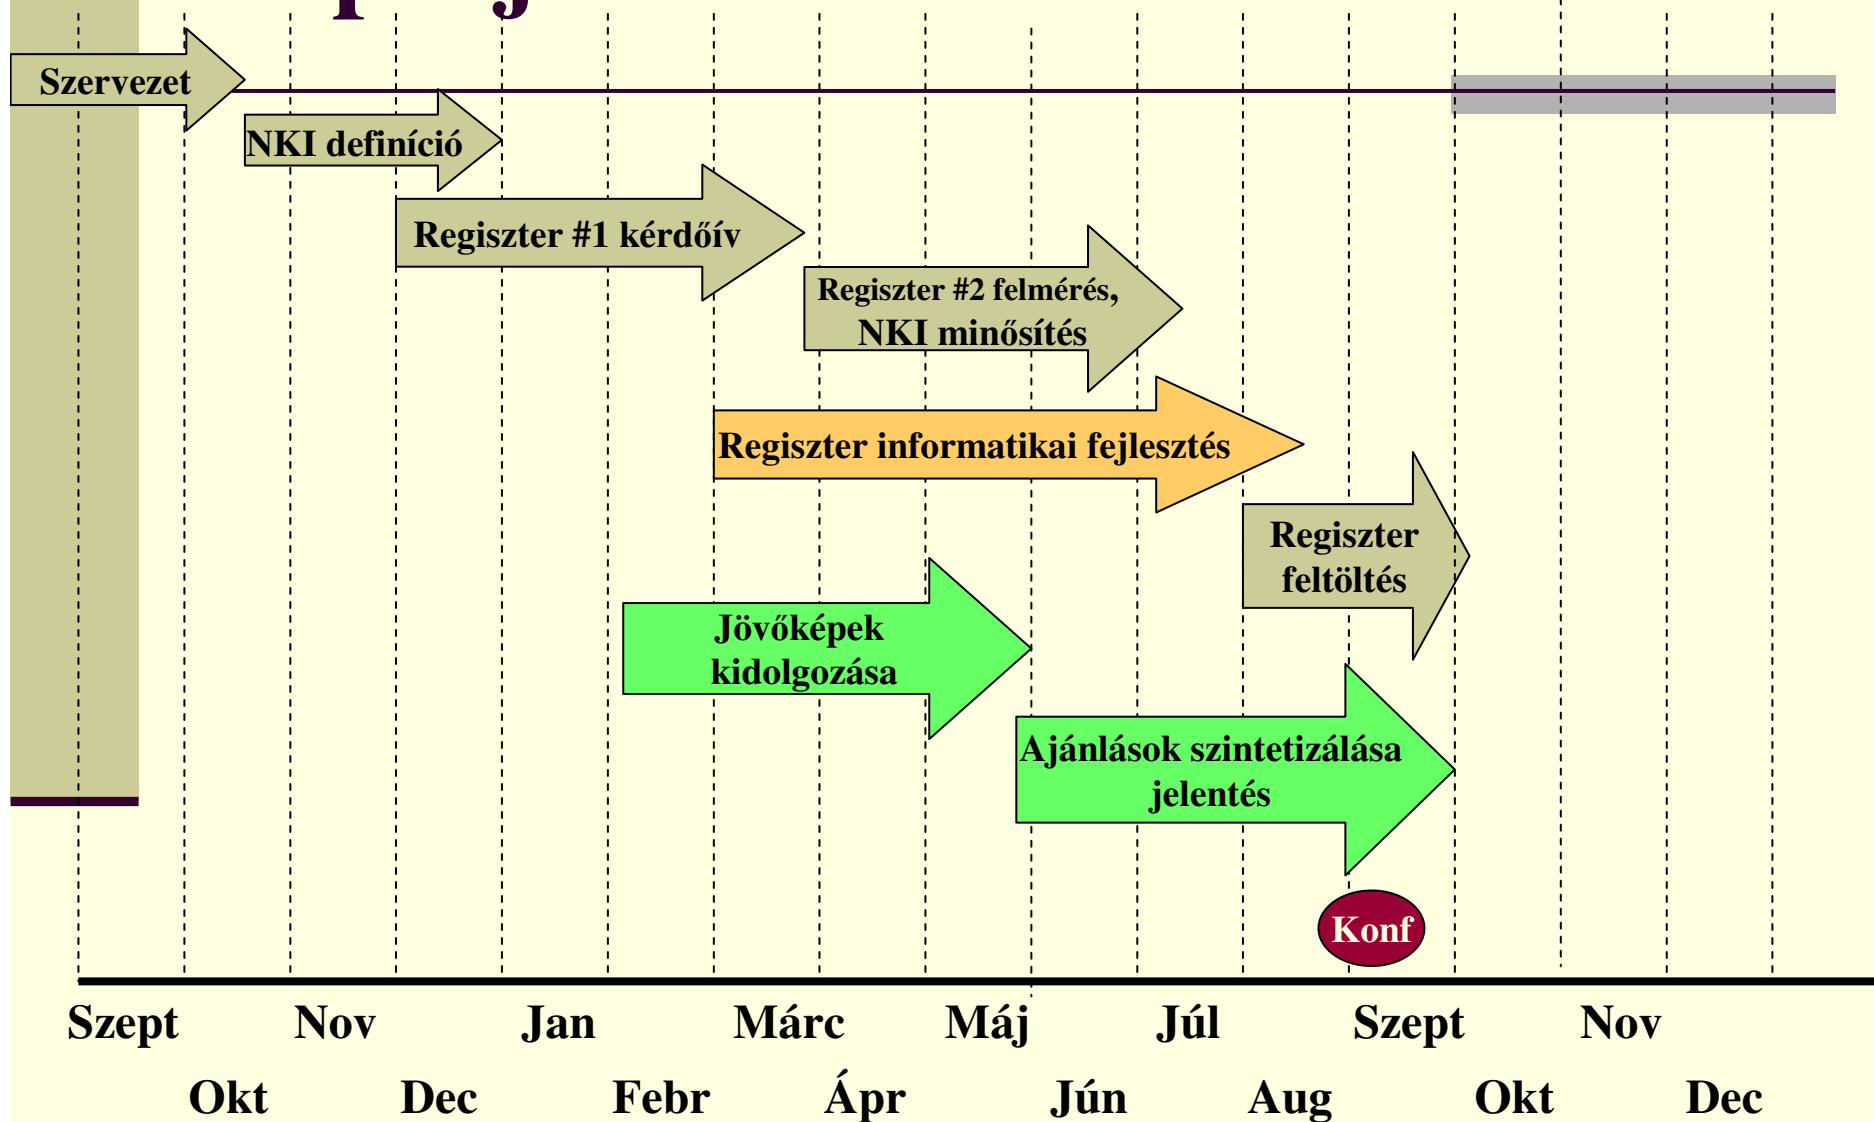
Szervezet

NKI definíció

Regiszter #1 kérdőív

Regiszter #2 felmérés, NKI minősítés

Regiszter informatikai fejlesztés

Regiszter feltöltés

Jövőképek kidolgozása

Ajánlások szintetizálása jelentés

Konf

Szept Nov Jan Márc Máj Júl Szept Nov

Okt Dec Febr Ápr Jún Aug Okt Dec